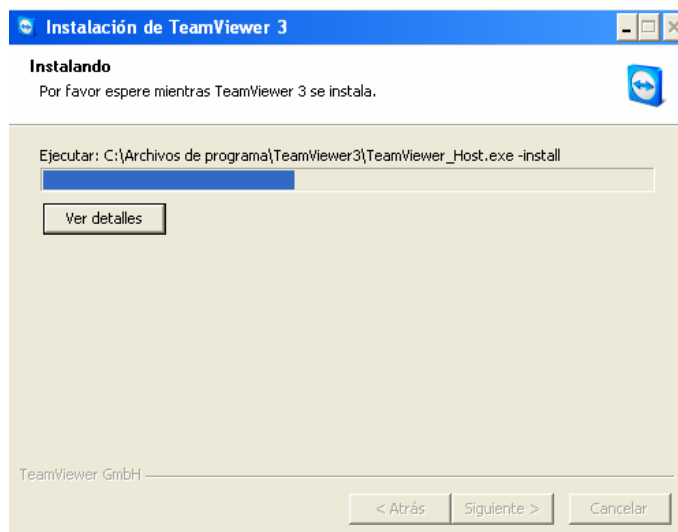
Instalación de TeamViewer 3

Instalando
Por favor espere mientras TeamViewer 3 se instala.

Ejecutar: C:\Archivos de programa\TeamViewer3\TeamViewer_Host.exe -install

Ver detalles

TeamViewer GmbH

< Atrás
Siguiente >
Cancelar